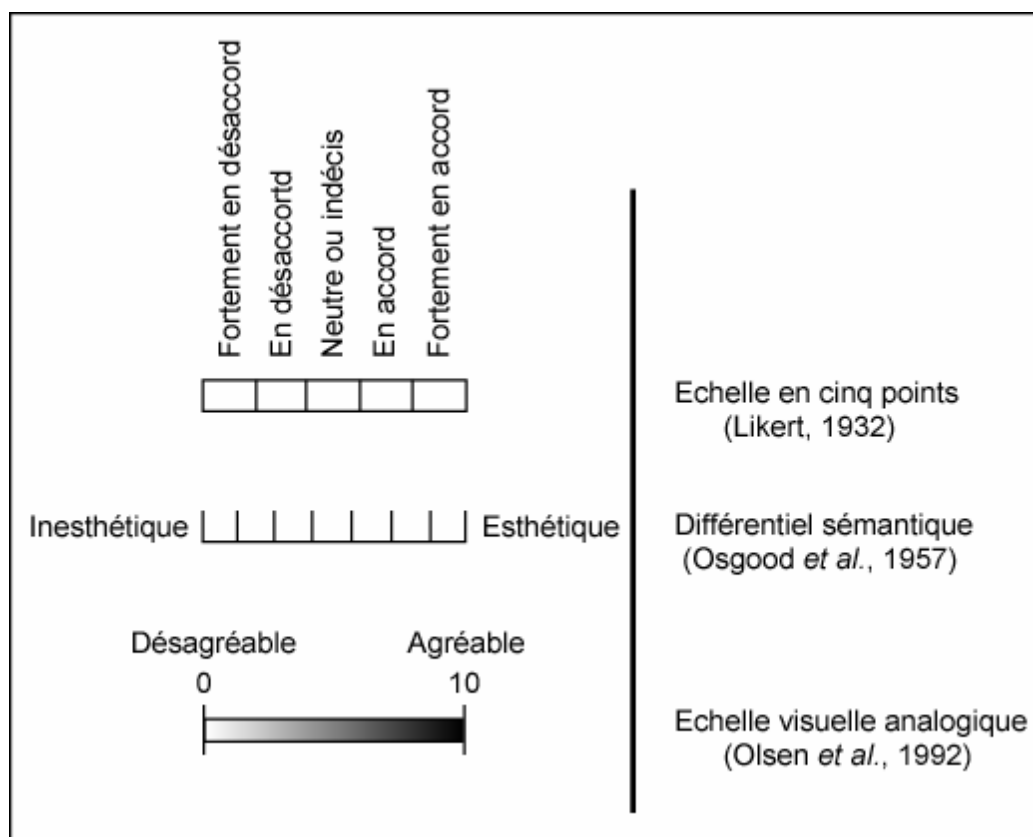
Fortement en désaccord
En désaccortd
Neutre ou indécis
En accord
Fortement en accord

Echelle en cinq points
(Likert, 1932)

Inesthétique
Esthétique

Différentiel sémantique
(Osgood *et al.*, 1957)

Désagréable
Agréable
0
10

Echelle visuelle analogique
(Olsen *et al.*, 1992)